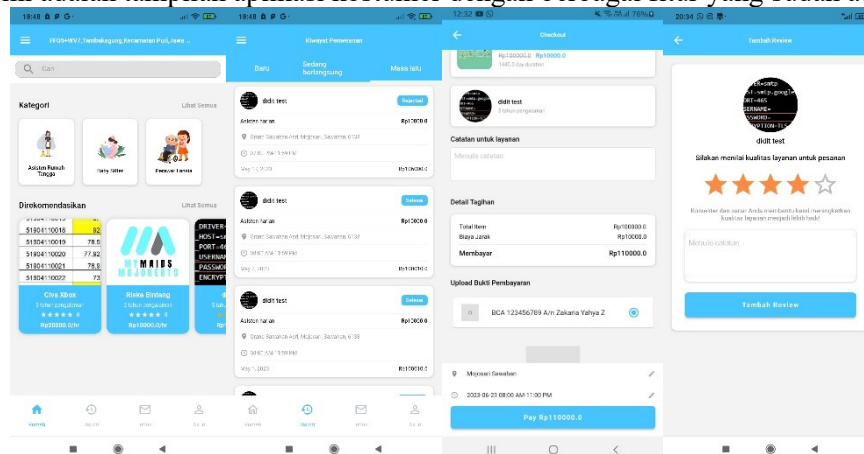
18:48
7PQ5+MV7, Tambakagung, Kecamatan Puri, Jawa ...
Cari
Kategori
Lihat Semua
Asisten Rumah Tangga
Baby Sitter
Pemvar Lansia
Direkomendasikan
Lihat Semua
51804110018
51804110019
51804110020
51804110021
51804110022
82
78.5
77.92
78.9
73
DRIVER
HOST=
PORT=
USERNAM
PASSWOR
ENCRYPT
MY MAIDS MOJOKERTO
Civa Xbox
Rinka Bintang
Rp20000.0/hr
Rp10000.0/hr
Home
Riwayat
Inbox
Akun

18:48
Riwayat Pemesanan
Baru
Sedang berlangsung
Masa lalu
didit test
Asisten harian
Rp20000.0
Desa Sawahan Asri, Mojosari, Sawahan, 6138
May 1, 2023
Rp120000.0
didit test
Selesai
Asisten harian
Rp20000.0
Desa Sawahan Asri, Mojosari, Sawahan, 6138
May 1, 2023
Rp120000.0
didit test
Selesai
Asisten harian
Rp20000.0
Desa Sawahan Asri, Mojosari, Sawahan, 6138
May 1, 2023
Rp120000.0

12:32
76%
Checkout
Rp150000.0 Rp100000.0
didit test
Catatan untuk layanan
Menulis catatan
Detail Tagihan
Total Item
Rp100000.0
Biaya Jarak
Rp10000.0
Membayar
Rp110000.0
Upload Bukti Pembayaran
BCA 123456789 A/n Zakaria Yahya Z
Mojosari Sawahan
2023-06-23 08:00 AM 11:00 PM
Pay Rp110000.0

20:34
Tambah Review
didit test
Silakan menilai kualitas layanan untuk pesanan
Menulis catatan
Tambah Review